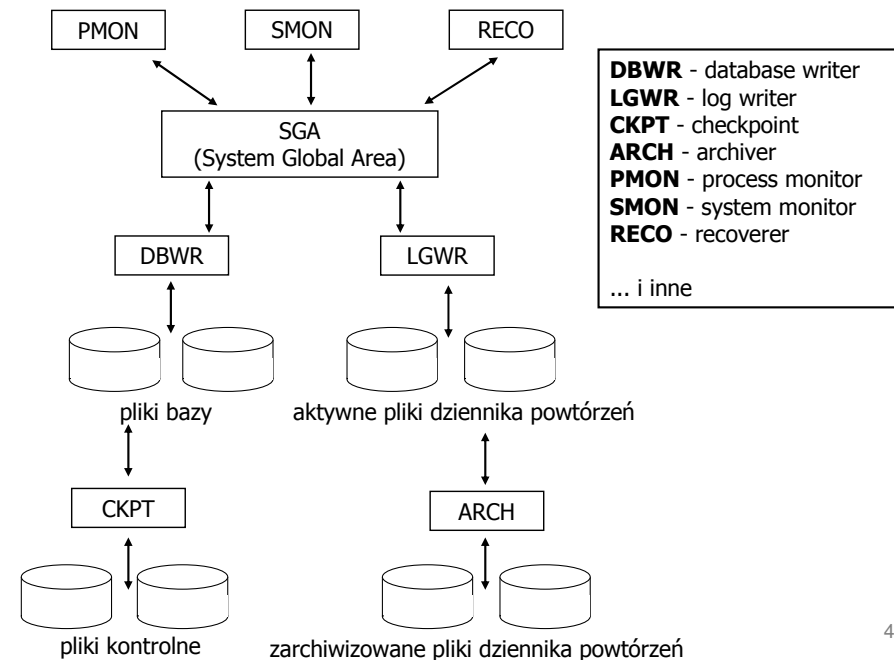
PMON

SMON

RECO

SGA
(System Global Area)

DBWR

LGWR

pliki bazy

aktywne pliki dziennika powtórzeń

CKPT

ARCH

pliki kontrolne

zarchiwizowane pliki dziennika powtórzeń

**DBWR** - database writer
**LGWR** - log writer
**CKPT** - checkpoint
**ARCH** - archiver
**PMON** - process monitor
**SMON** - system monitor
**RECO** - recoverer

... i inne

4